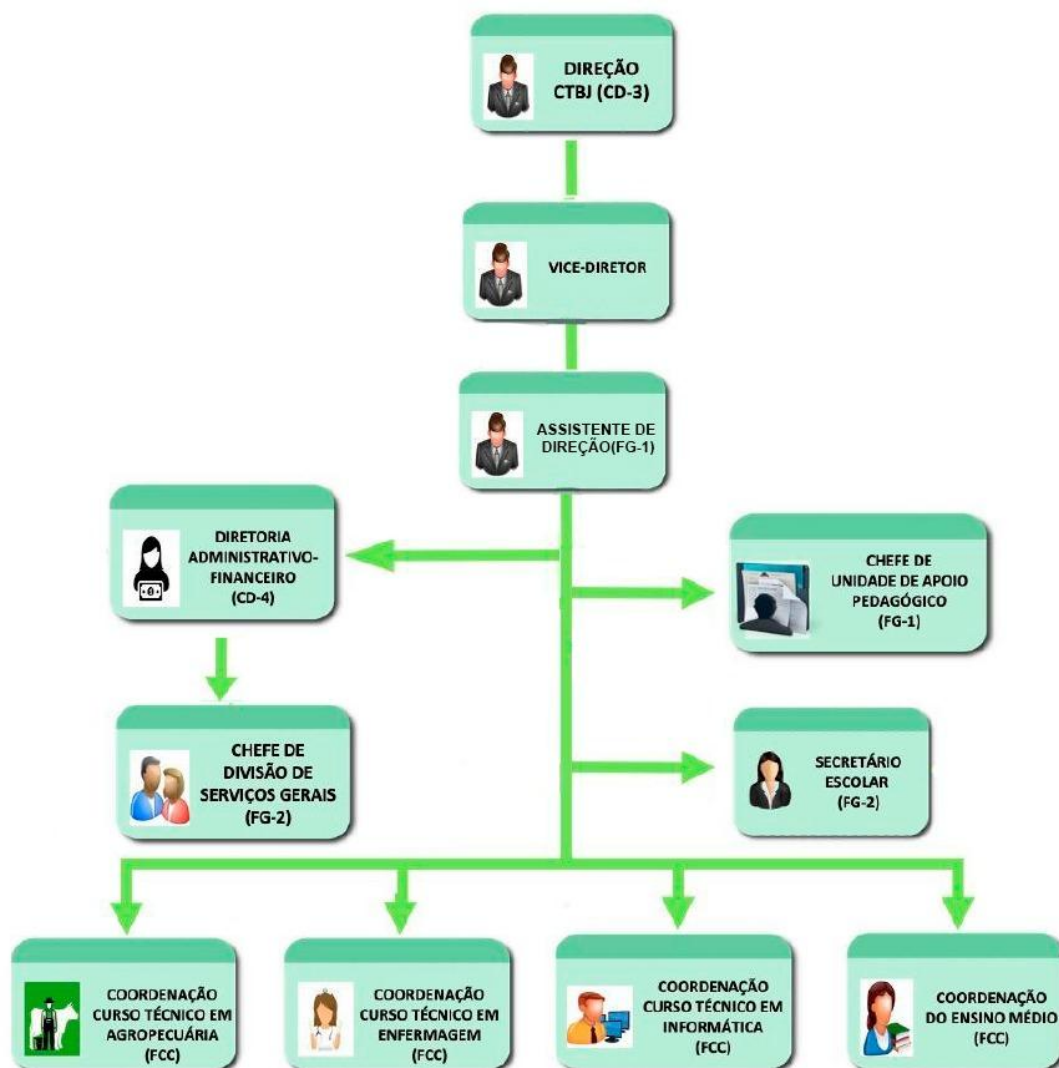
DIREÇÃO CTBJ (CD-3)

VICE-DIRETOR

ASSISTENTE DE DIREÇÃO(FG-1)

DIRETORIA ADMINISTRATIVO-FINANCEIRO (CD-4)

CHEFE DE UNIDADE DE APOIO PEDAGÓGICO (FG-1)

CHEFE DE DIVISÃO DE SERVIÇOS GERAIS (FG-2)

SECRETÁRIO ESCOLAR (FG-2)

COORDENAÇÃO CURSO TÉCNICO EM AGROPECUÁRIA (FCC)

COORDENAÇÃO CURSO TÉCNICO EM ENFERMAGEM (FCC)

COORDENAÇÃO CURSO TÉCNICO EM INFORMÁTICA (FCC)

COORDENAÇÃO DO ENSINO MÉDIO (FCC)